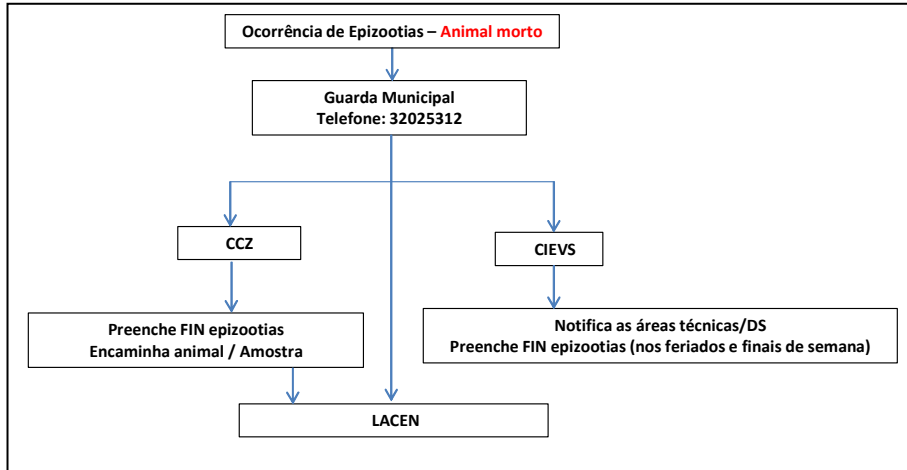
Ocorrência de Epizootias – Animal morto

Guarda Municipal
Telefone: 32025312

CCZ

CIEVS

Preenche FIN epizootias
Encaminha animal / Amostra

Notifica as áreas técnicas/DS
Preenche FIN epizootias (nos feriados e finais de semana)

LACEN